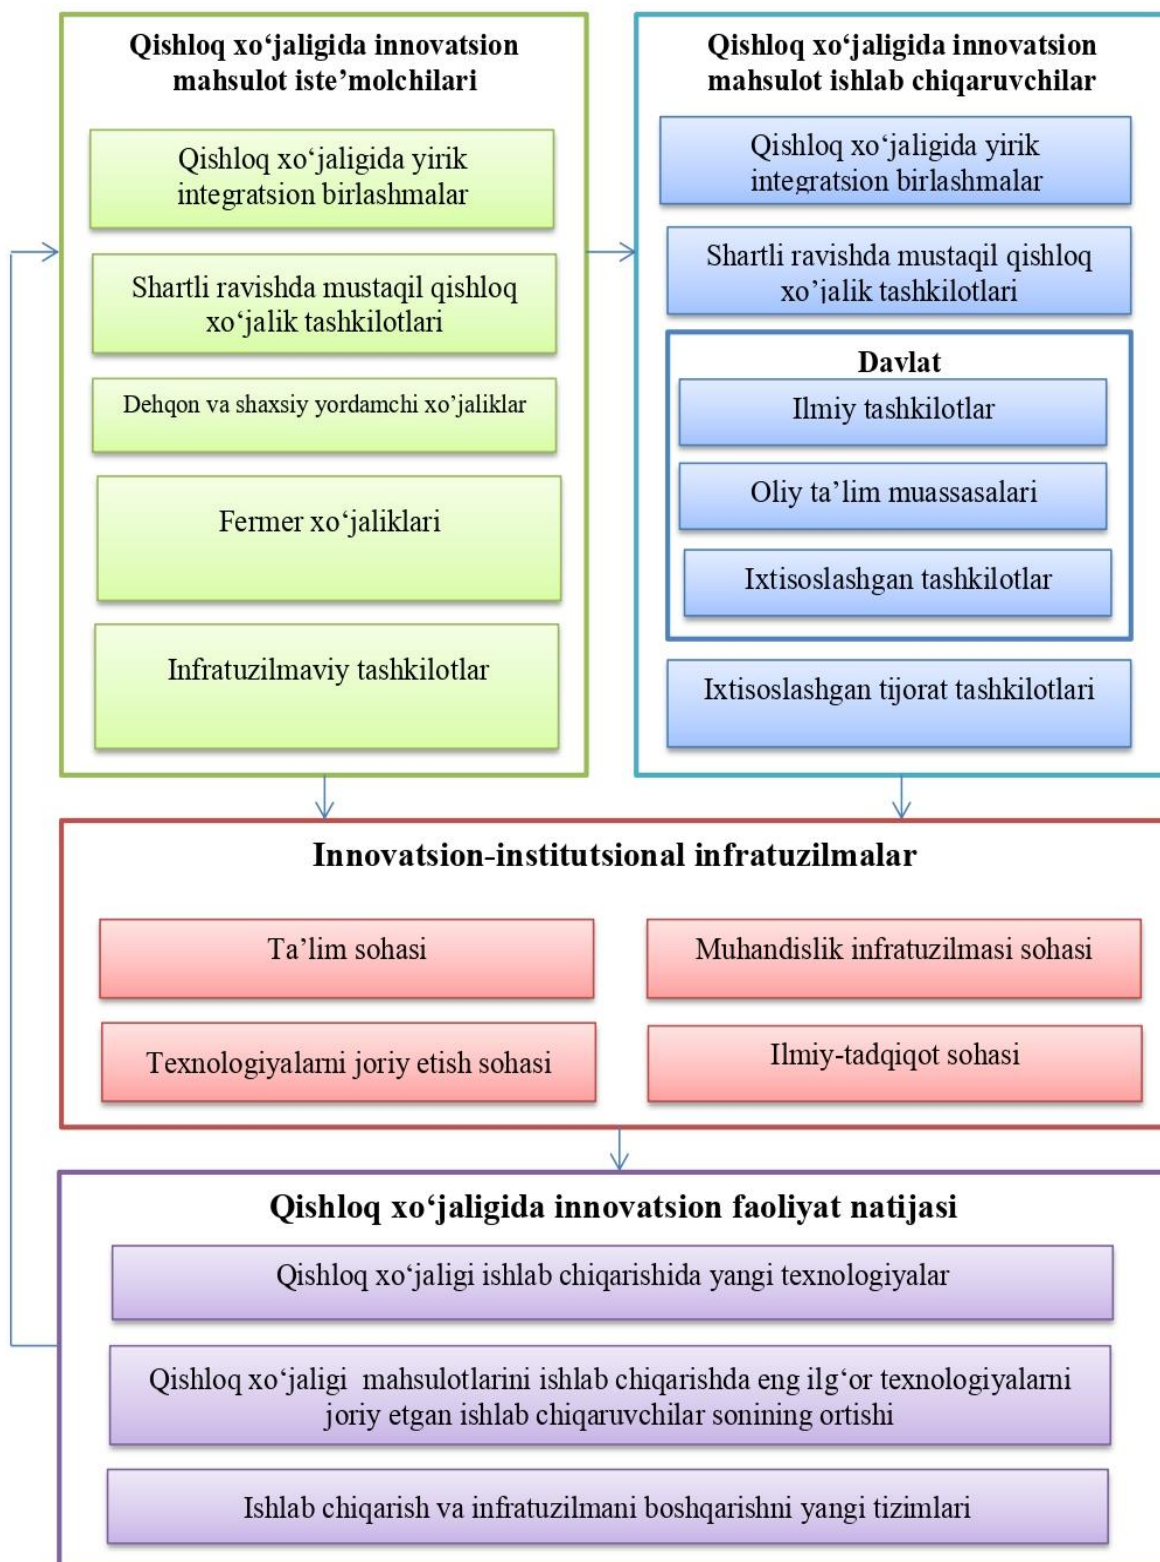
Qishloq xo‘jaligida innovatsion mahsulot iste’molchilari

Qishloq xo‘jaligida yirik integratsion birlashmalar

Shartli ravishda mustaqil qishloq xo‘jalik tashkilotlari

Dehqon va shaxsiy yordamchi xo’jaliklar

Fermer xo‘jaliklari

Infratuzilmaviy tashkilotlar

Qishloq xo‘jaligida innovatsion mahsulot ishlab chiqaruvchilar

Qishloq xo‘jaligida yirik integratsion birlashmalar

Shartli ravishda mustaqil qishloq xo’jalik tashkilotlari

Davlat

Ilmiy tashkilotlar

Oliy ta’lim muassasalari

Ixtisoslashgan tashkilotlar

Ixtisoslashgan tijorat tashkilotlari

Innovatsion-institutsional infratuzilmalar

Ta’lim sohasi

Muhandislik infratuzilmasi sohasi

Texnologiyalarni joriy etish sohasi

Ilmiy-tadqiqot sohasi

Qishloq xo‘jaligida innovatsion faoliyat natijasi

Qishloq xo‘jaligi ishlab chiqarishida yangi texnologiyalar

Qishloq xo‘jaligi mahsulotlarini ishlab chiqarishda eng ilg‘or texnologiyalarni joriy etgan ishlab chiqaruvchilar sonining ortishi

Ishlab chiqarish va infratuzilmani boshqarishni yangi tizimlari